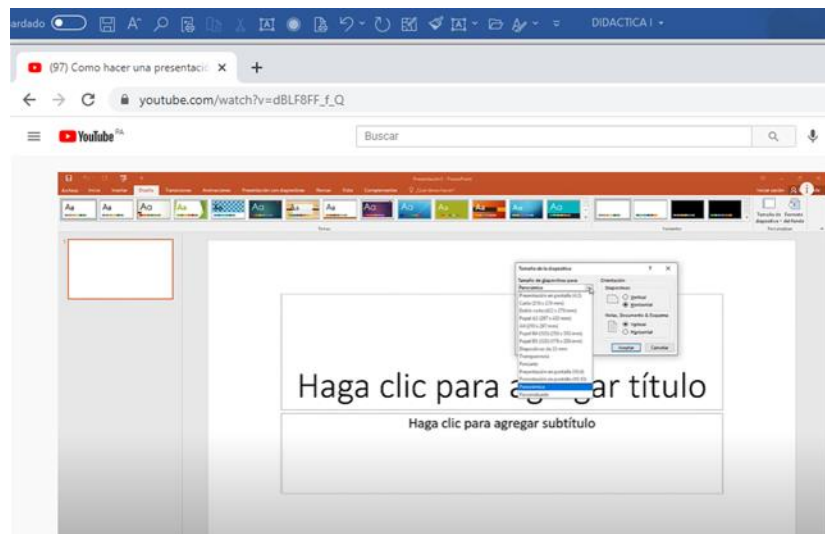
ardado

DIDACTICA I

(97) Como hacer una presentació ×

+

youtube.com/watch?v=dBLF8FF_f_Q

YouTube PA

Buscar

Tamaño de la diapositiva

Tamaño de diapositivas para:

Panorámica

Presentación en pantalla (4:3)

Carta (216 x 279 mm)

Doble carta (432 x 279 mm)

Papel A3 (297 x 420 mm)

A4 (210 x 297 mm)

Papel B4 (ISO) (250 x 353 mm)

Papel B5 (ISO) (176 x 250 mm)

Diapositivas de 35 mm

Transparencias

Banner

Presentación en pantalla (16:9)

Presentación en pantalla (16:10)

Panorámica

Personalizado

Orientación

Diapositivas

Vertical

Horizontal

Notas, Documentos & Esquema

Vertical

Horizontal

Aceptar

Cancelar

Haga clic para agregar título

Haga clic para agregar subtítulo